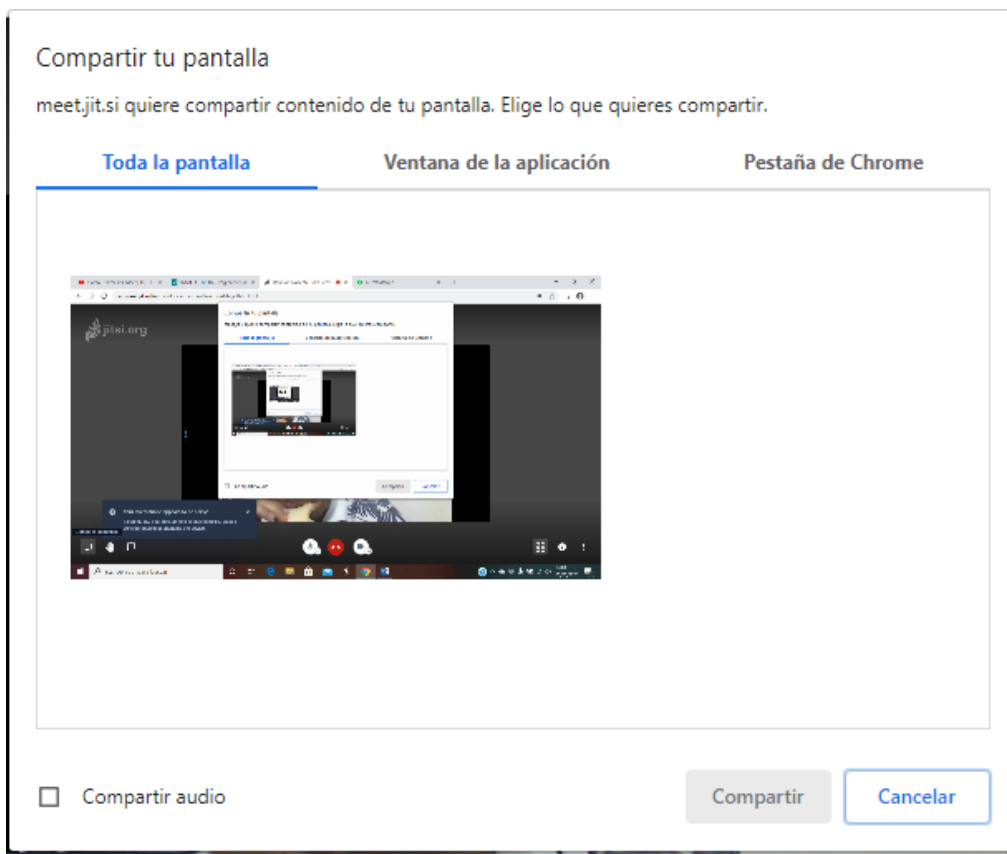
Compartir tu pantalla

meet.jit.si quiere compartir contenido de tu pantalla. Elige lo que quieres compartir.

Toda la pantalla

Ventana de la aplicación

Pestaña de Chrome

jitsi.org

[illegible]

Compartir audio

Compartir

Cancelar